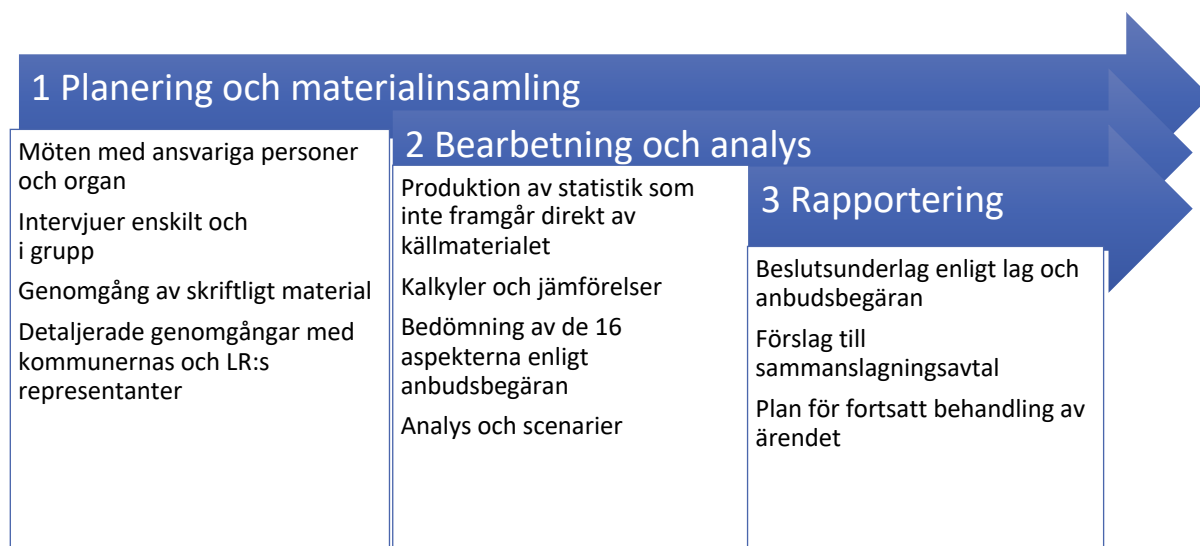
1 Planering och materialinsamling

Möten med ansvariga personer och organ

Intervjuer enskilt och i grupp

Genomgång av skriftligt material

Detaljerade genomgångar med kommunernas och LR:s representanter

2 Bearbetning och analys

Produktion av statistik som inte framgår direkt av källmaterialet

Kalkyler och jämförelser

Bedömning av de 16 aspekterna enligt anbudsbegäran

Analys och scenarier

3 Rapportering

Beslutsunderlag enligt lag och anbudsbegäran

Förslag till sammanslagningsavtal

Plan för fortsatt behandling av ärendet